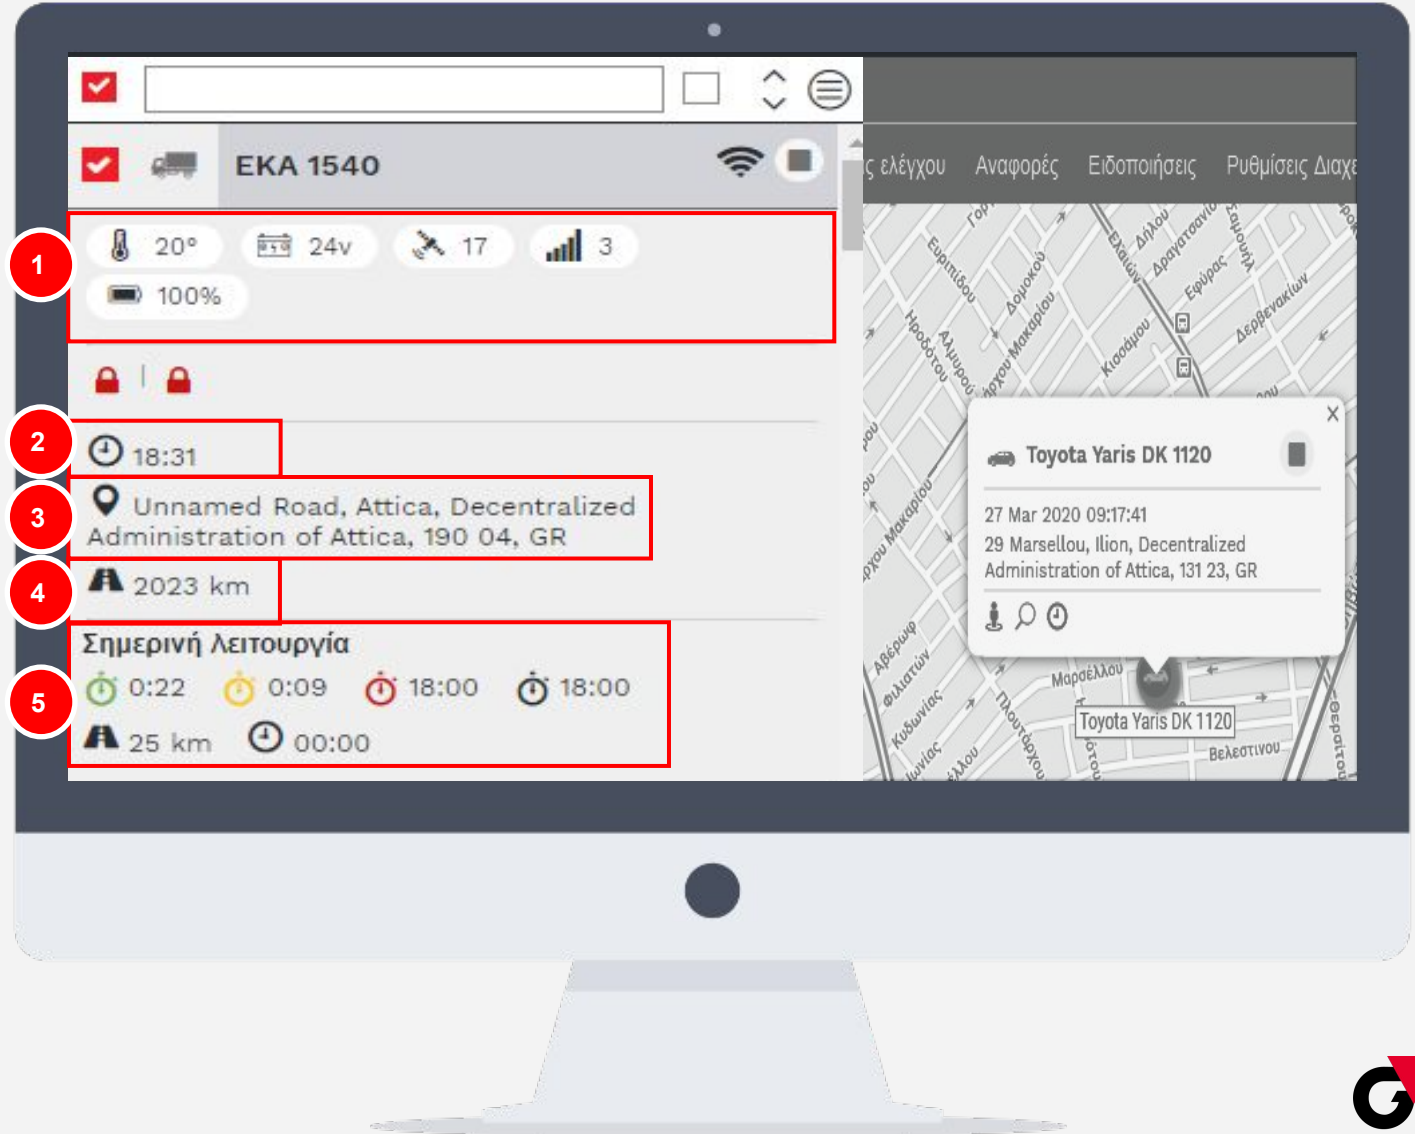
EKA 1540

ς ελέγχου Αναφορές Ειδοποιήσεις Ρυθμίσεις Διαχε

1

20° 24v 17 3

100%

2

18:31

3

Unnamed Road, Attica, Decentralized Administration of Attica, 190 04, GR

4

2023 km

5

Σημερινή Λειτουργία

0:22 0:09 18:00 18:00

25 km 00:00

Toyota Yaris DK 1120

27 Mar 2020 09:17:41

29 Marsellou, Ilion, Decentralized Administration of Attica, 131 23, GR

X

Toyota Yaris DK 1120

Ευριπίδου Ηροδότου Αλμυρού Δομοκού Αρχου Μακαρίου Ελαιών Δήλου Δραγατσανίου Εφύρας Σαμουήλ Κισσάμου Δερβενακίων Μαρσέλλου Βελεστίνου Κυδωνίας Πλουτάρχου Αβέρωφ Θερσάτου